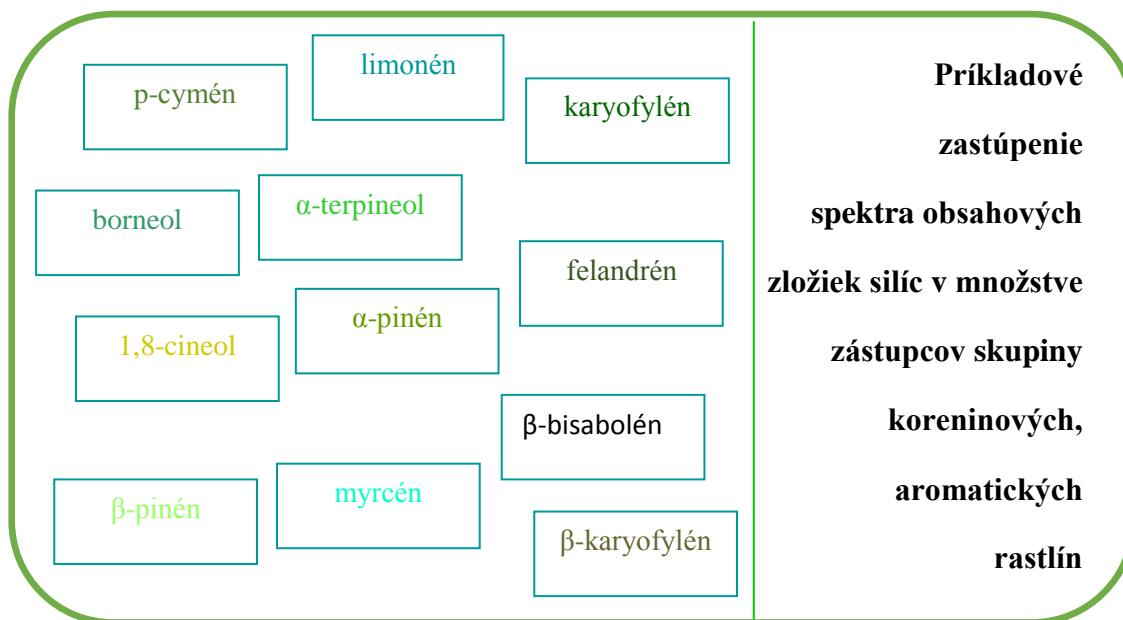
limonén

p-cymén

karyofylén

borneol

α-terpineol

felandrén

α-pinén

1,8-cineol

β-bisabolén

myrcén

β-pinén

β-karyofylén

Príkladové zastúpenie spektra obsahových zložiek silíc v množstve zástupcov skupiny koreninových, aromatických rastlín